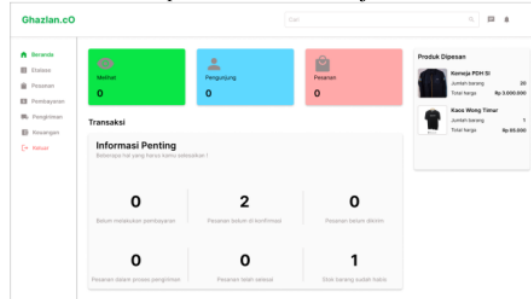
Ghazlan.cO

Cari

Beranda
Etalase
Pesanan
Pembayaran
Pengiriman
Keuangan
Keluar

Melihat
0

Pengunjung
0

Pesanan
0

Transaksi

Informasi Penting
Beberapa hal yang harus kamu selesaikan !

0
Belum melakukan pembayaran

2
Pesanan belum di konfirmasi

0
Pesanan belum dikirim

0
Pesanan dalam proses pengiriman

0
Pesanan telah selesai

1
Stok barang sudah habis

Produk Dipesan

Kemeja PDH SI
Jumlah barang 20
Total harga Rp 3.000.000

Kaos Wong Timur
Jumlah barang 1
Total harga Rp 65.000